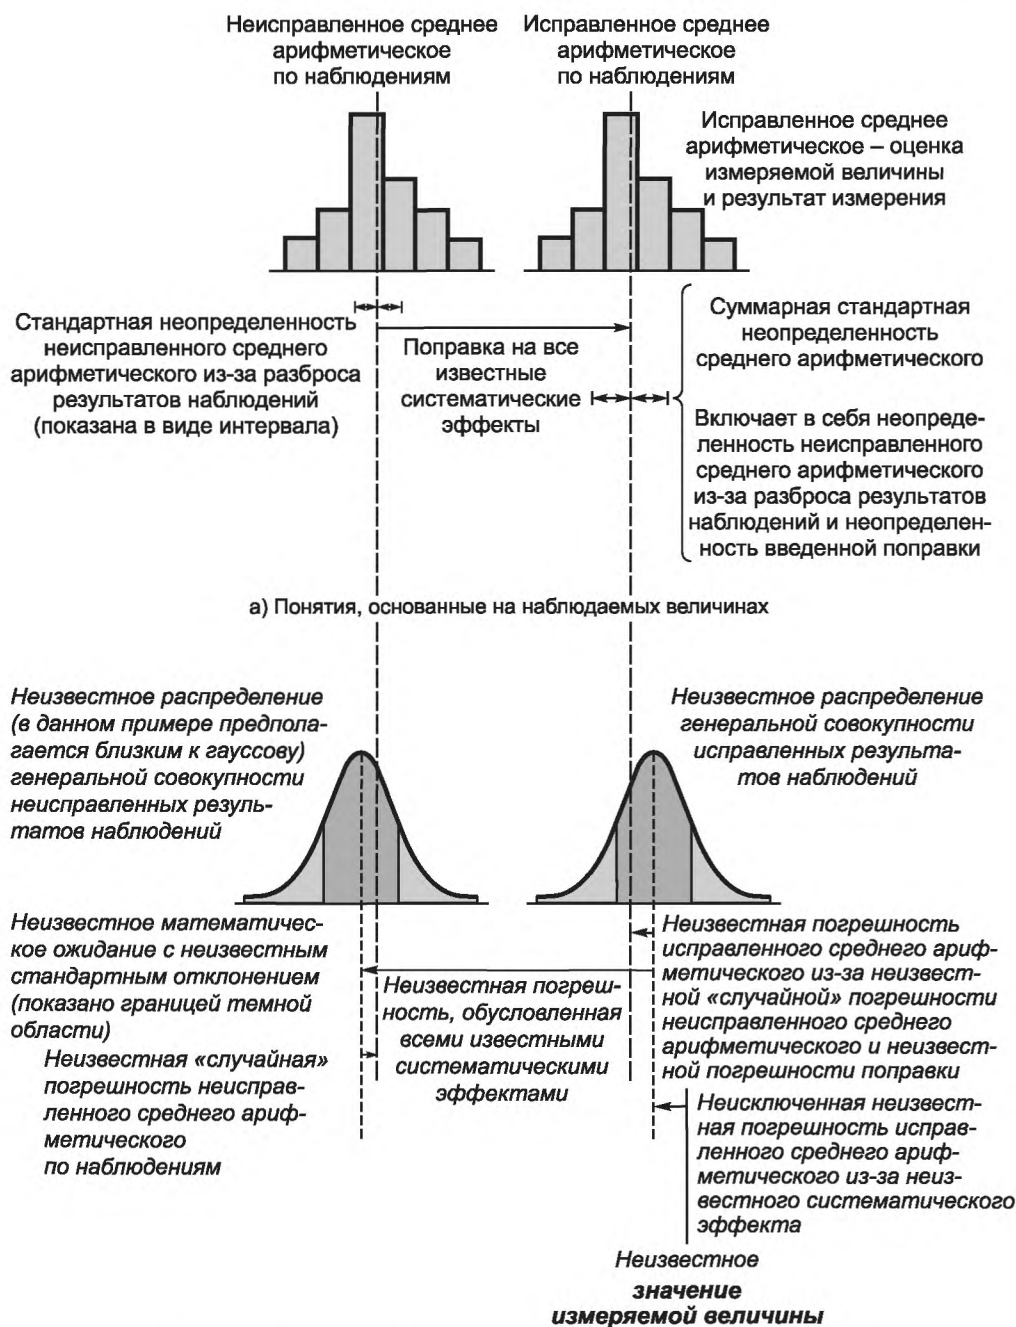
Неисправленное среднее арифметическое по наблюдениям

Исправленное среднее арифметическое по наблюдениям

Исправленное среднее арифметическое – оценка измеряемой величины и результат измерения

Стандартная неопределенность неисправленного среднего арифметического из-за разброса результатов наблюдений (показана в виде интервала)

Поправка на все известные систематические эффекты

Суммарная стандартная неопределенность среднего арифметического

Включает в себя неопределенность неисправленного среднего арифметического из-за разброса результатов наблюдений и неопределенность введенной поправки

а) Понятия, основанные на наблюдаемых величинах

Неизвестное распределение (в данном примере предполагается близким к гауссову) генеральной совокупности неисправленных результатов наблюдений

Неизвестное распределение генеральной совокупности исправленных результатов наблюдений

Неизвестное математическое ожидание с неизвестным стандартным отклонением (показано границей темной области)

Неизвестная «случайная» погрешность неисправленного среднего арифметического по наблюдениям

Неизвестная погрешность, обусловленная всеми известными систематическими эффектами

Неизвестная погрешность исправленного среднего арифметического из-за неизвестной «случайной» погрешности неисправленного среднего арифметического и неизвестной погрешности поправки

Неисключенная неизвестная погрешность исправленного среднего арифметического из-за неизвестного систематического эффекта

Неизвестное
значение
измеряемой величины